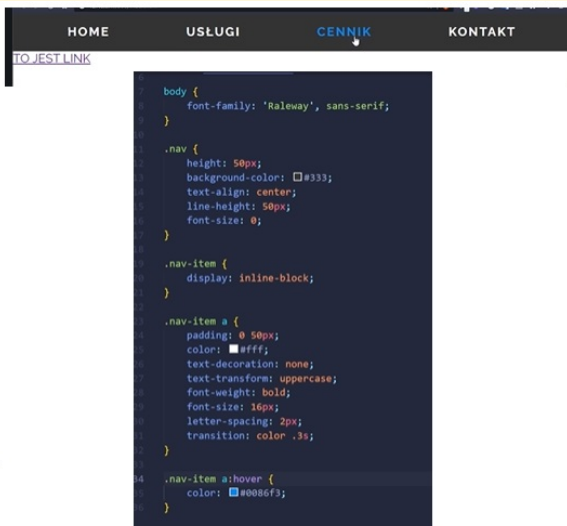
HOME USŁUGI CENNIK KONTAKT

TO JEST LINK

```
body {
    font-family: 'Raleway', sans-serif;
}

.nav {
    height: 50px;
    background-color: #333;
    text-align: center;
    line-height: 50px;
    font-size: 0;
}

.nav-item {
    display: inline-block;
}

.nav-item a {
    padding: 0 50px;
    color: #fff;
    text-decoration: none;
    text-transform: uppercase;
    font-weight: bold;
    font-size: 16px;
    letter-spacing: 2px;
    transition: color .3s;
}

.nav-item a:hover {
    color: #0086f3;
}
```